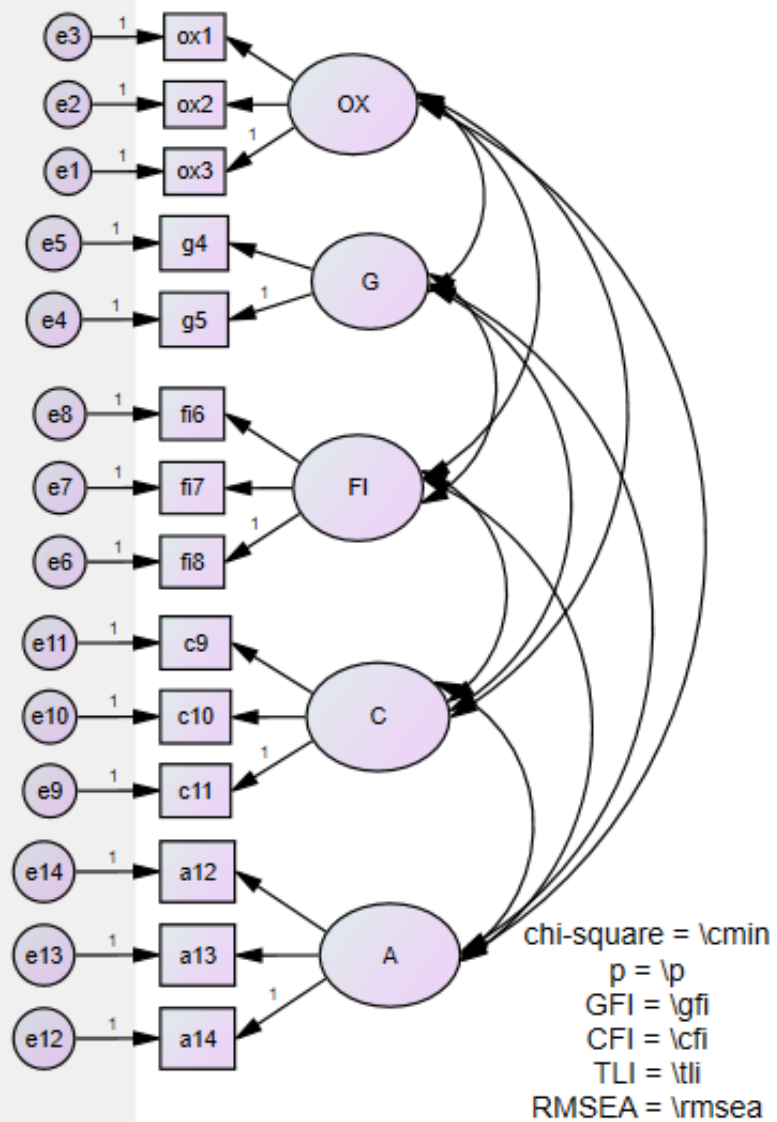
e3 1 ox1
e2 1 ox2
e1 1 ox3
1
OX

e5 1 g4
e4 1 g5
1
G

e8 1 fi6
e7 1 fi7
e6 1 fi8
1
FI

e11 1 c9
e10 1 c10
e9 1 c11
1
C

e14 1 a12
e13 1 a13
e12 1 a14
1
A

chi-square = \cmin
p = \p
GFI = \gfi
CFI = \cfi
TLI = \tli
RMSEA = \rmsea